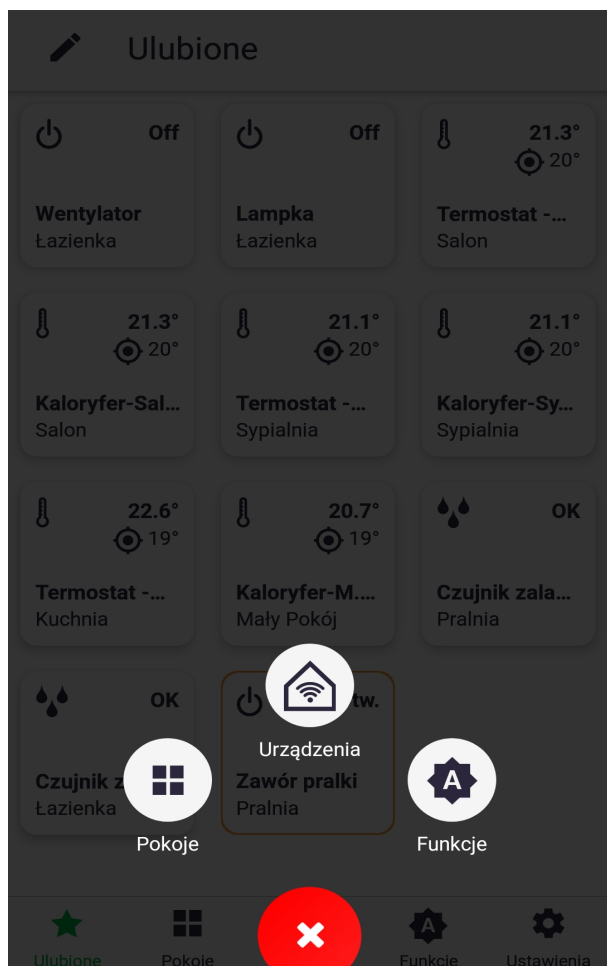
Ulubione

Off
Wentylator
Łazienka

Off
Lampka
Łazienka

21.3°
20°
Termostat -...
Salon

21.3°
20°
Kaloryfer-Sal...
Salon

21.1°
20°
Termostat -...
Sypialnia

21.1°
20°
Kaloryfer-Sy...
Sypialnia

22.6°
19°
Termostat -...
Kuchnia

20.7°
19°
Kaloryfer-M....
Mały Pokój

OK
Czujnik zala...
Pralnia

OK
Czujnik z
Łazienka

tw.
Zawór pralki
Pralnia

Urządzenia
Pokoje
Funkcje

Ulubione
Pokoje
Funkcje
Ustawienia